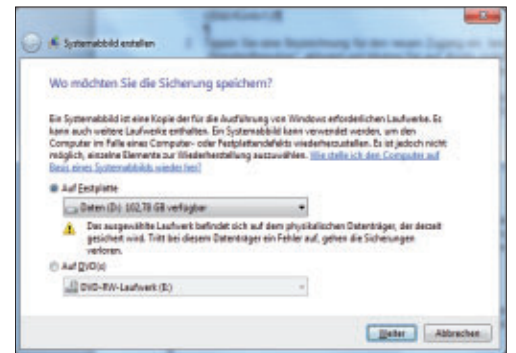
Systemabbild erstellen

Wo möchten Sie die Sicherung speichern?

Ein Systemabbild ist eine Kopie der für die Ausführung von Windows erforderlichen Laufwerke. Es kann auch weitere Laufwerke enthalten. Ein Systemabbild kann verwendet werden, um den Computer im Falle eines Computer- oder Festplattendefekts wiederherzustellen. Es ist jedoch nicht möglich, einzelne Elemente zur Wiederherstellung auszuwählen. Wie stelle ich den Computer auf Basis eines Systemabbilds wieder her?

Auf Festplatte

Daten (D:) 102,78 GB verfügbar

Das ausgewählte Laufwerk befindet sich auf dem physikalischen Datenträger, der derzeit gesichert wird. Tritt bei diesem Datenträger ein Fehler auf, gehen die Sicherungen verloren.

Auf DVD(s)

DVD-RW-Laufwerk (E:)

Weiter Abbrechen